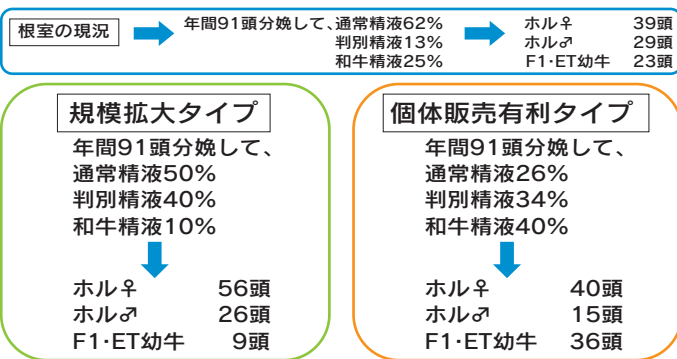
根室の現況

年間91頭分娩して、通常精液62%
判別精液13%
和牛精液25%

ホル♀ 39頭
ホル♂ 29頭
F1･ET幼牛 23頭

規模拡大タイプ

年間91頭分娩して、
通常精液50%
判別精液40%
和牛精液10%

ホル♀ 56頭
ホル♂ 26頭
F1･ET幼牛 9頭

個体販売有利タイプ

年間91頭分娩して、
通常精液26%
判別精液34%
和牛精液40%

ホル♀ 40頭
ホル♂ 15頭
F1･ET幼牛 36頭